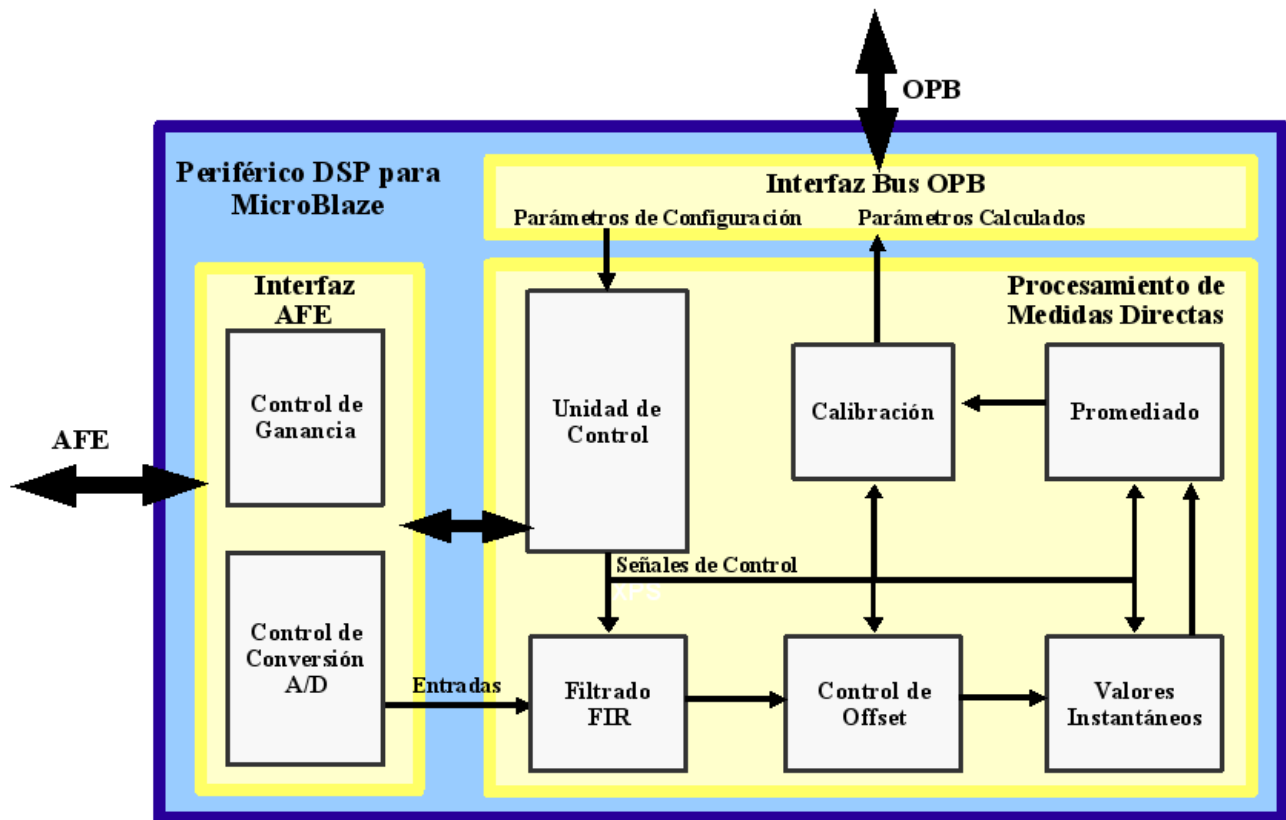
OPB

Periférico DSP para MicroBlaze

Interfaz Bus OPB

Parámetros de Configuración

Parámetros Calculados

Interfaz AFE

Procesamiento de Medidas Directas

AFE

Control de Ganancia

Unidad de Control

Calibración

Promediado

Señales de Control

XPS

Control de Conversión A/D

Entradas

Filtrado FIR

Control de Offset

Valores Instantáneos